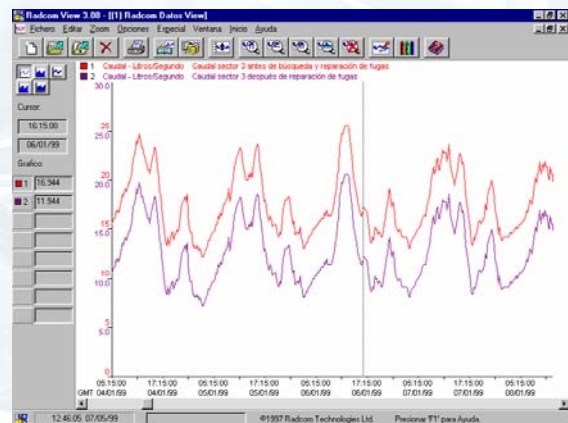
Radcom View 3.08 - [(1) Radcom Datos View]

Fichero Editar Zoom Opciones Especial Ventana Inicio Ayuda

1 Caudal - Litros/Segundo Caudal sector 3 antes de búsqueda y reparación de fugas
2 Caudal - Litros/Segundo Caudal sector 3 después de reparación de fugas

Cursor:
16:15:00
06/01/99
Grafico:
1 16.344
2 11.944

30.0
25
25.0
20
20.0
15
15.0
10
10.0
5
5.0
0

GMT
05:15:00 04/01/99
17:15:00 04/01/99
05:15:00 05/01/99
17:15:00 05/01/99
05:15:00 06/01/99
17:15:00 06/01/99
05:15:00 07/01/99
17:15:00 07/01/99
05:15:00 08/01/99

12:46:05 07/05/99
©1997 Radcom Technologies Ltd.
Presionar 'F1' para Ayuda.